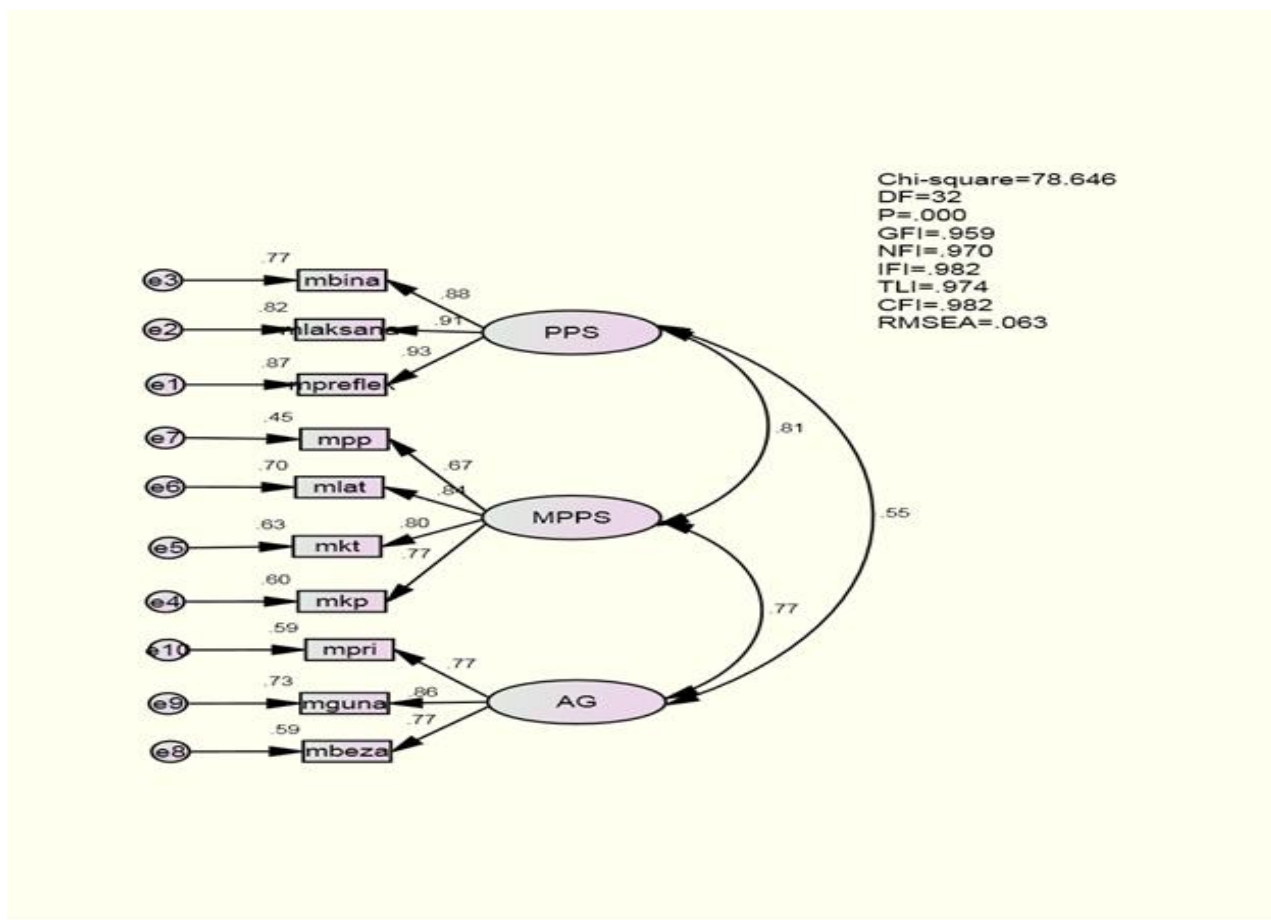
Chi-square=78.646
DF=32
P=.000
GFI=.959
NFI=.970
IFI=.982
TLI=.974
CFI=.982
RMSEA=.063

e3
.77
mbina
.88
e2
.82
mlaksana
.91
PPS
e1
.87
mpreflek
.93
e7
.45
mpp
.81
.67
e6
.70
mlat
.84
.55
MPPS
e5
.63
mkt
.80
.77
e4
.60
mkp
.77
e10
.59
mpri
.77
e9
.73
mguna
.86
AG
e8
.59
mbeza
.77